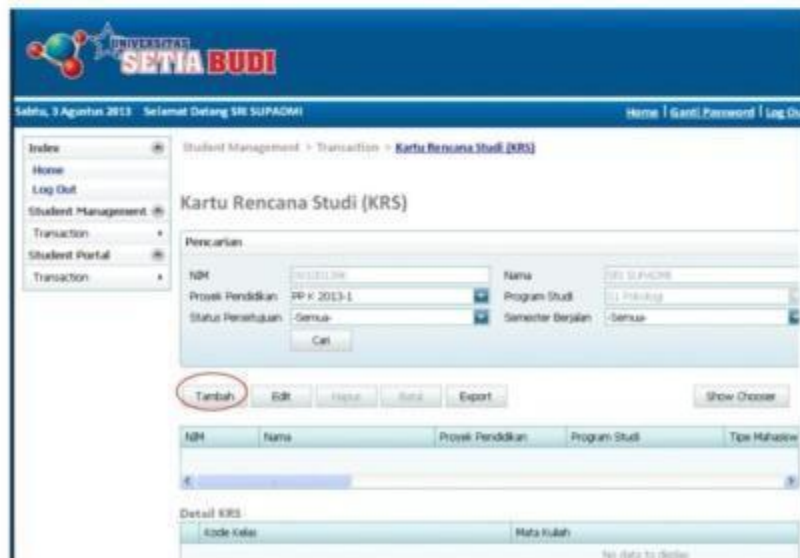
UNIVERSITAS SETIA BUDI

Sabtu, 3 Agustus 2013 Selamat Datang SRI SUPADMI

Home | Ganti Password | Log Ou

Index
Home
Log Out
Student Management
Transaction
Student Portal
Transaction

Student Management > Transaction > Kartu Rencana Studi (KRS)

Kartu Rencana Studi (KRS)

Pencarian

NIM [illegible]
Nama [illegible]
Proyek Pendidikan PP K 2013-1
Program Studi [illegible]
Status Persetujuan -Semua-
Semester Berjalan -Semua-
Cari

Tambah Edit Hapus Batal Export Show Chooser

| NIM | Nama | Proyek Pendidikan | Program Studi | Tipe Mahasiw |
|---|---|---|---|---|

Detail KRS

| Kode Kelas | Mata Kuliah |
|---|---|

No data to display